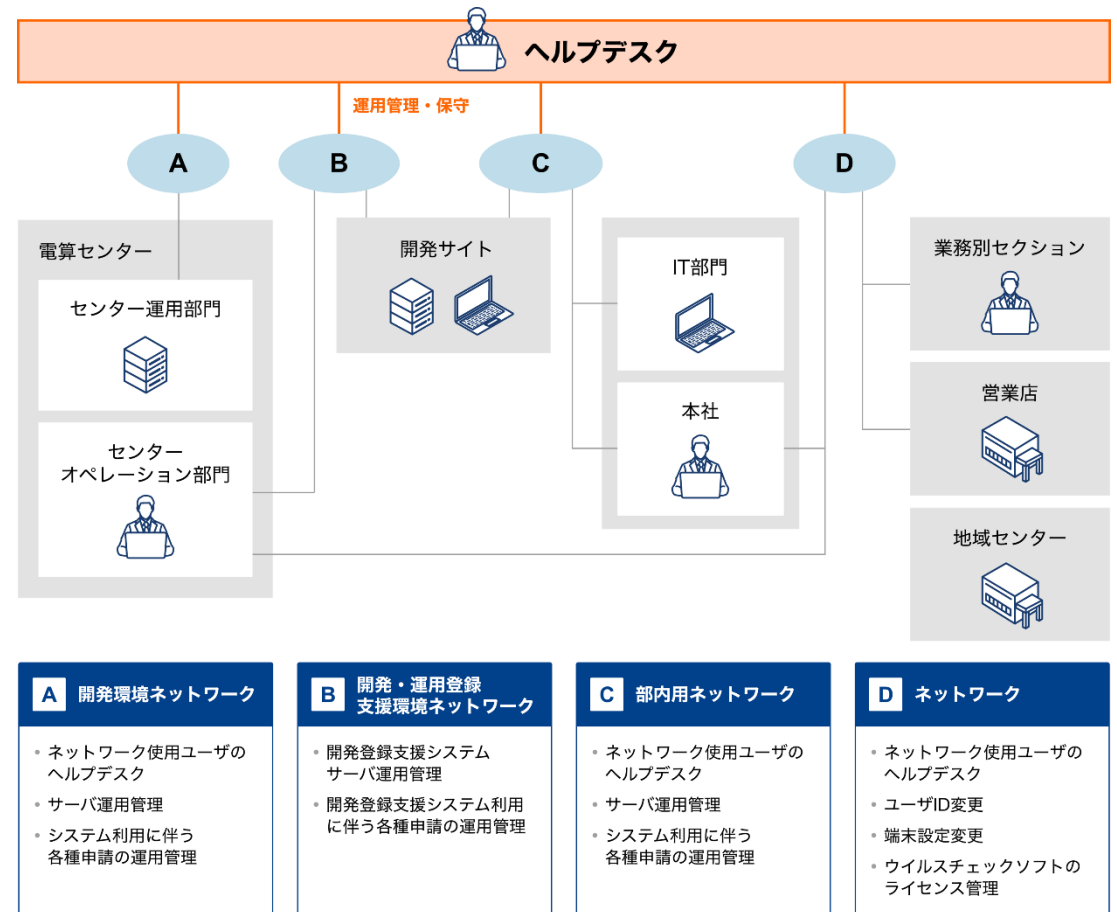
ヘルプデスク

運用管理・保守

A

B

C

D

電算センター

センター運用部門

センター
オペレーション部門

開発サイト

IT部門

本社

業務別セクション

営業店

地域センター

A 開発環境ネットワーク

・ネットワーク使用ユーザのヘルプデスク
・サーバ運用管理
・システム利用に伴う各種申請の運用管理

B 開発・運用登録支援環境ネットワーク

・開発登録支援システムサーバ運用管理
・開発登録支援システム利用に伴う各種申請の運用管理

C 部内用ネットワーク

・ネットワーク使用ユーザのヘルプデスク
・サーバ運用管理
・システム利用に伴う各種申請の運用管理

D ネットワーク

・ネットワーク使用ユーザのヘルプデスク
・ユーザID変更
・端末設定変更
・ウイルスチェックソフトのライセンス管理